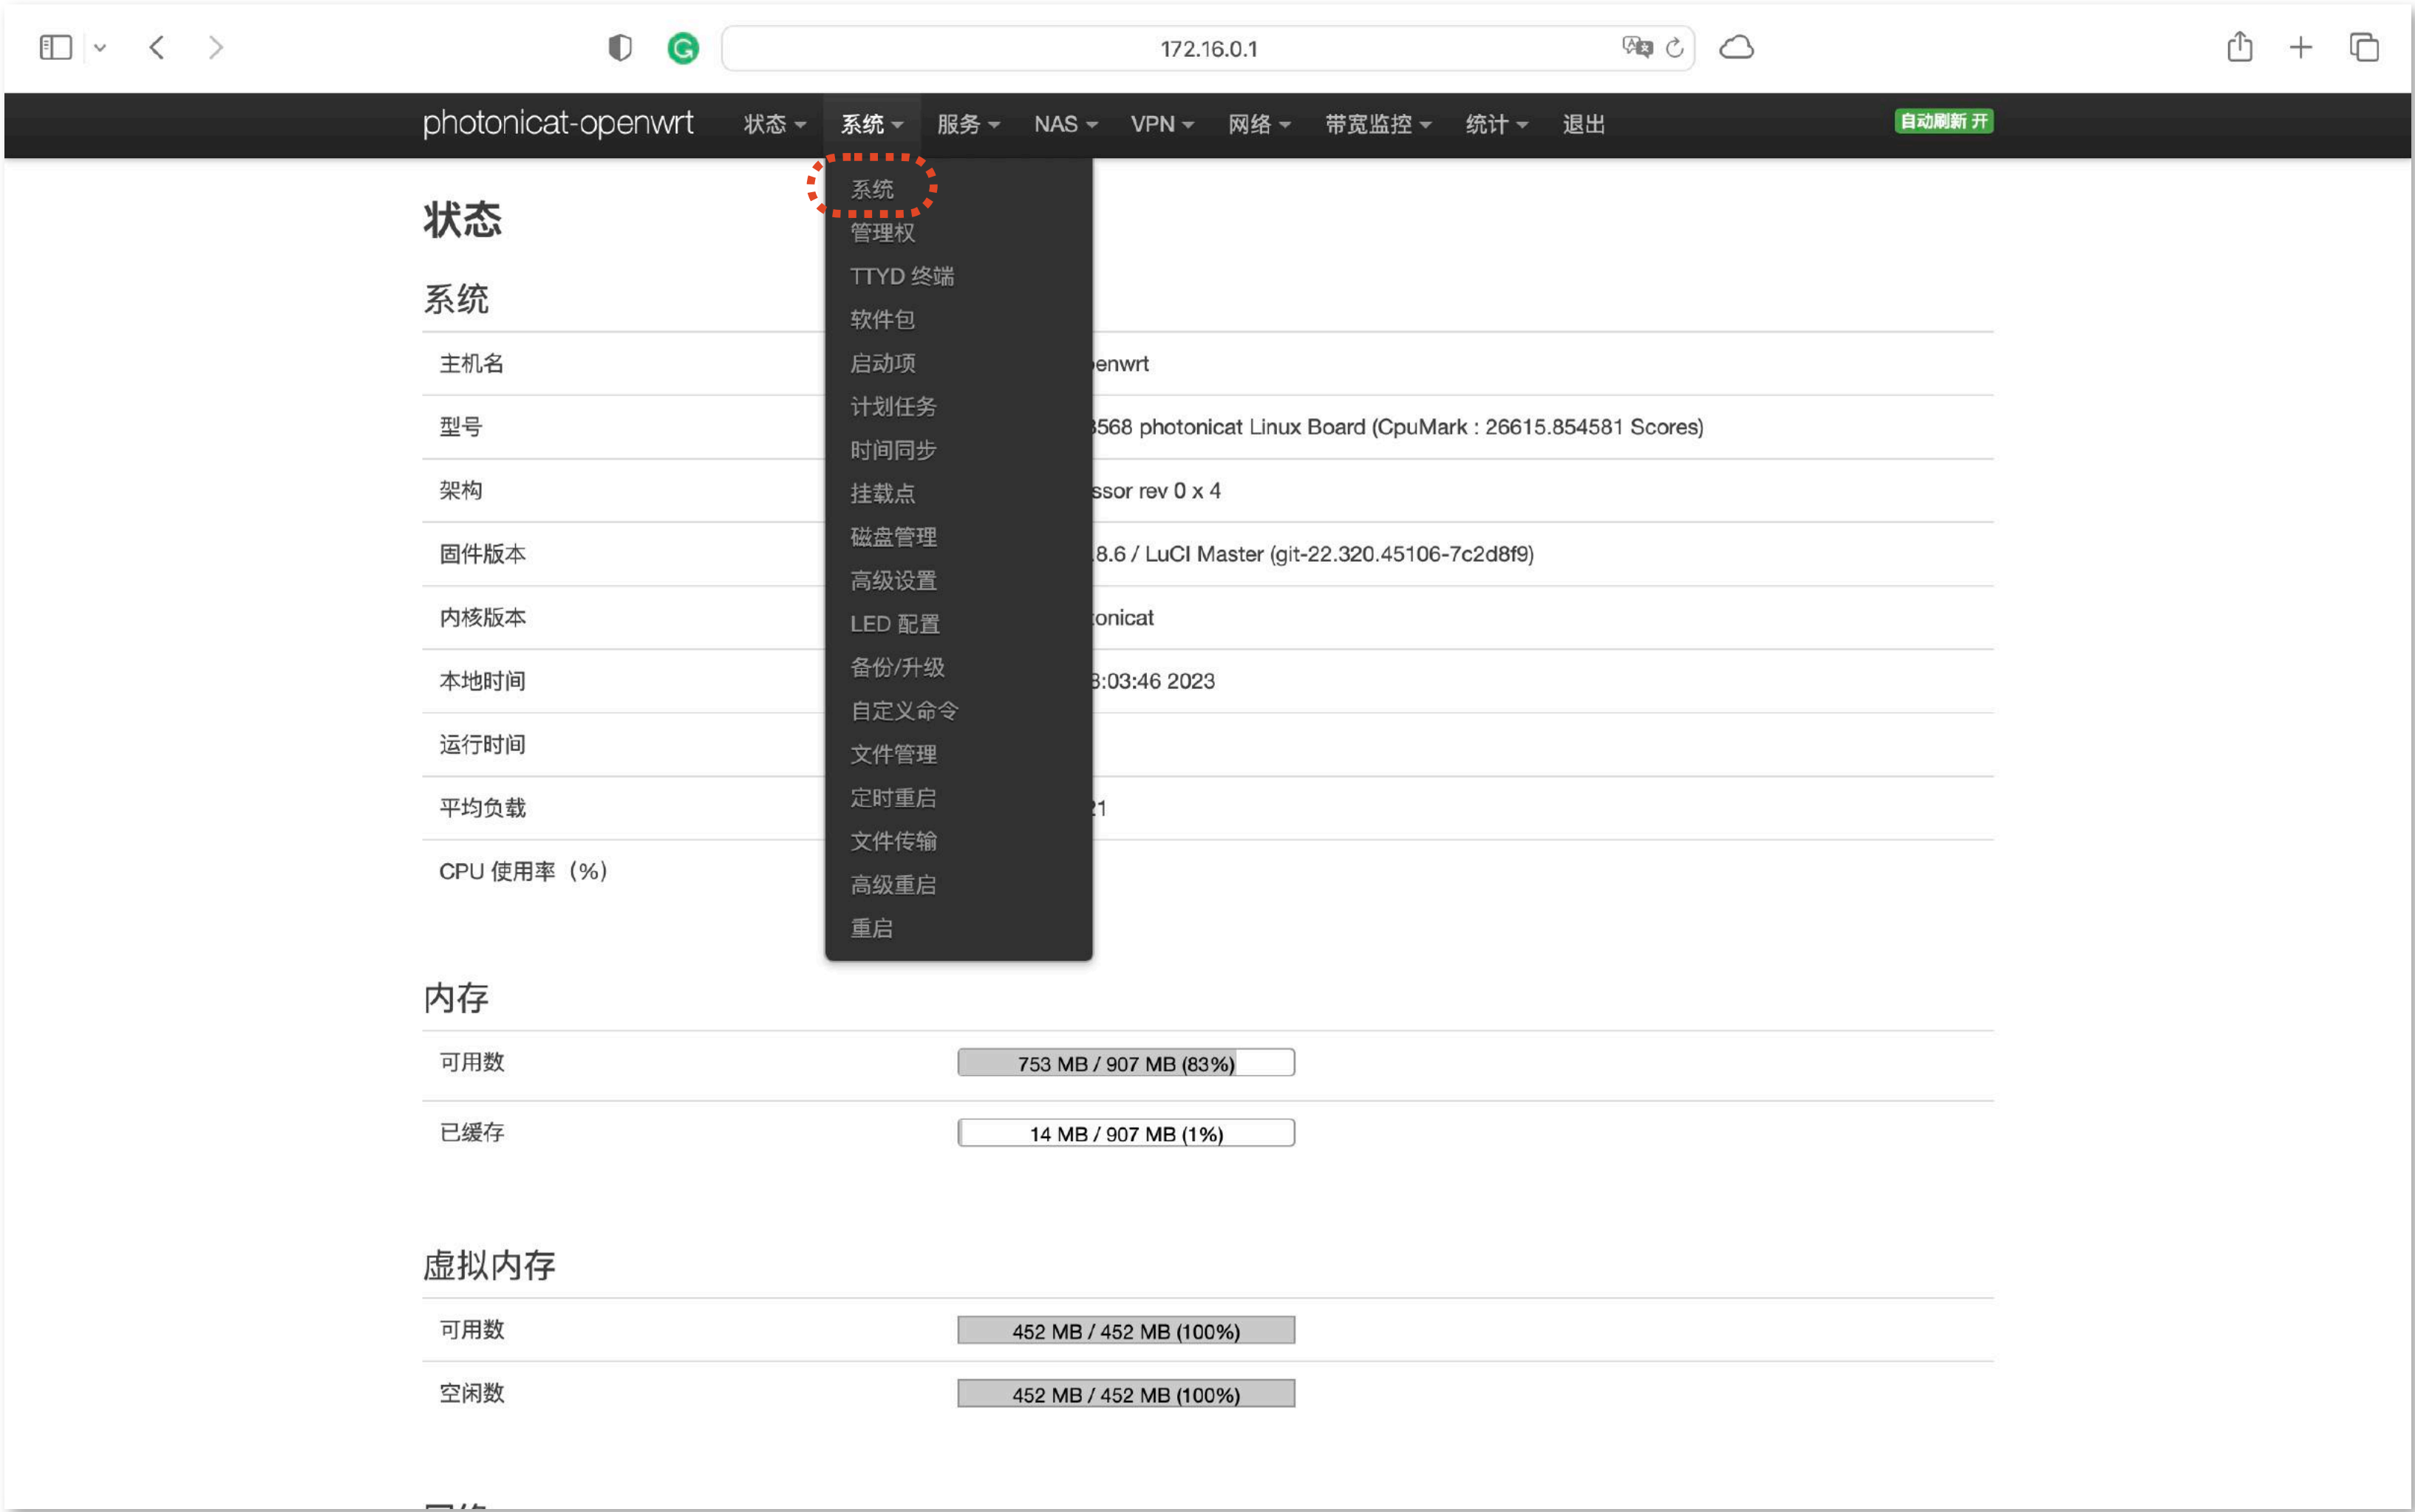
172.16.0.1

photonicat-openwrt 状态 系统 服务 NAS VPN 网络 带宽监控 统计 退出 自动刷新 开

系统
管理权
TTYD 终端
软件包
启动项
计划任务
时间同步
挂载点
磁盘管理
高级设置
LED 配置
备份/升级
自定义命令
文件管理
定时重启
文件传输
高级重启
重启

状态

系统

| | |
|---|---|
| 主机名 | enwrt |
| 型号 | 568 photonicat Linux Board (CpuMark : 26615.854581 Scores) |
| 架构 | ssor rev 0 x 4 |
| 固件版本 | 8.6 / LuCI Master (git-22.320.45106-7c2d8f9) |
| 内核版本 | onicat |
| 本地时间 | :03:46 2023 |
| 运行时间 | |
| 平均负载 | 1 |
| CPU 使用率（%） | |

内存

| | |
|---|---|
| 可用数 | 753 MB / 907 MB (83%) |
| 已缓存 | 14 MB / 907 MB (1%) |

虚拟内存

| | |
|---|---|
| 可用数 | 452 MB / 452 MB (100%) |
| 空闲数 | 452 MB / 452 MB (100%) |